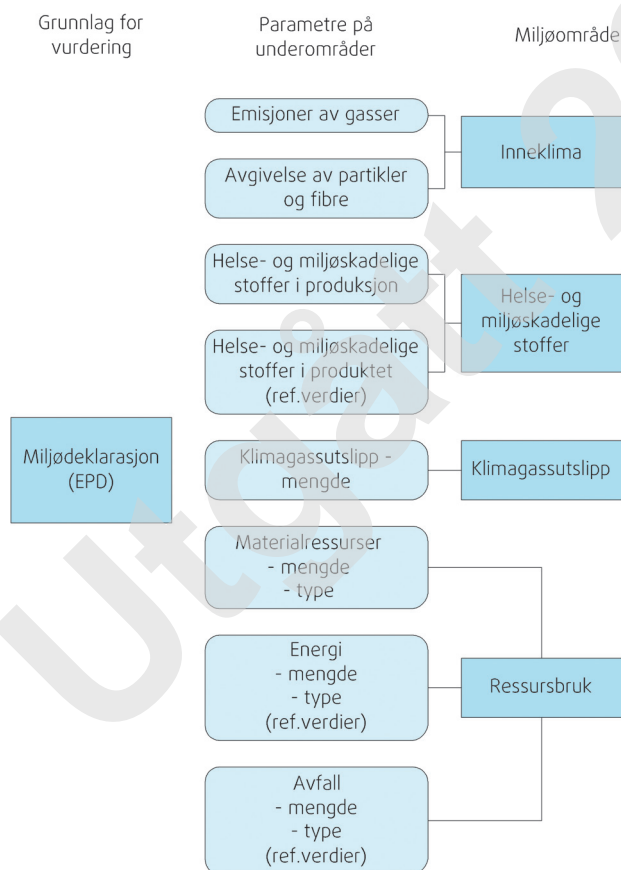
Grunnlag for vurdering

Parametre på underområder

Miljøområde

Emisjoner av gasser

Avgivelse av partikler og fibre

Inneklima

Helse- og miljøskadelige stoffer i produksjon

Helse- og miljøskadelige stoffer i produktet (ref.verdier)

Helse- og miljøskadelige stoffer

Miljødeklarasjon (EPD)

Klimagassutslipp - mengde

Klimagassutslipp

Materialressurser
- mengde
- type

Energi
- mengde
- type
(ref.verdier)

Ressursbruk

Avfall
- mengde
- type
(ref.verdier)

Utgått